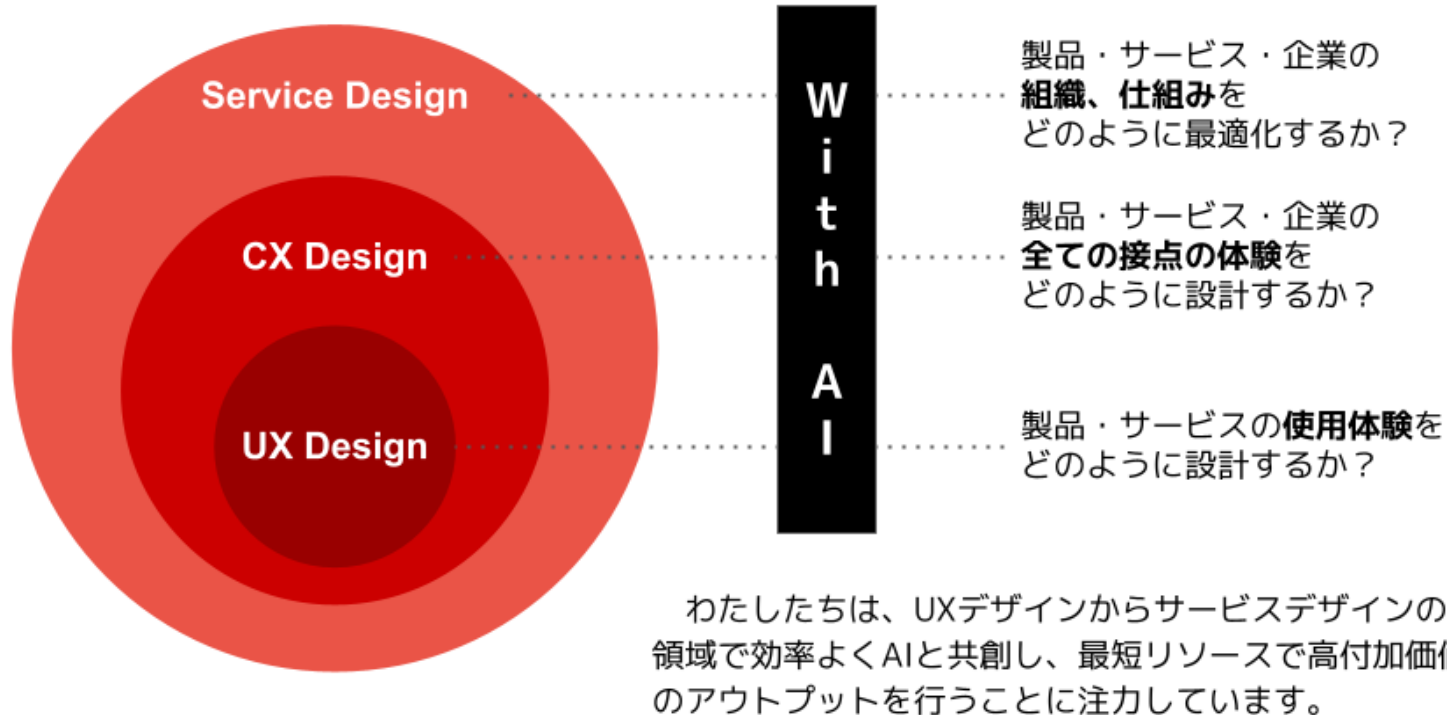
Service Design

CX Design

UX Design

With AI

製品・サービス・企業の組織、仕組みをどのように最適化するか？

製品・サービス・企業の全ての接点の体験をどのように設計するか？

製品・サービスの使用体験をどのように設計するか？

わたしたちは、UXデザインからサービスデザインの領域で効率よくAIと共創し、最短リソースで高付加価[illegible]のアウトプットを行うことに注力しています。